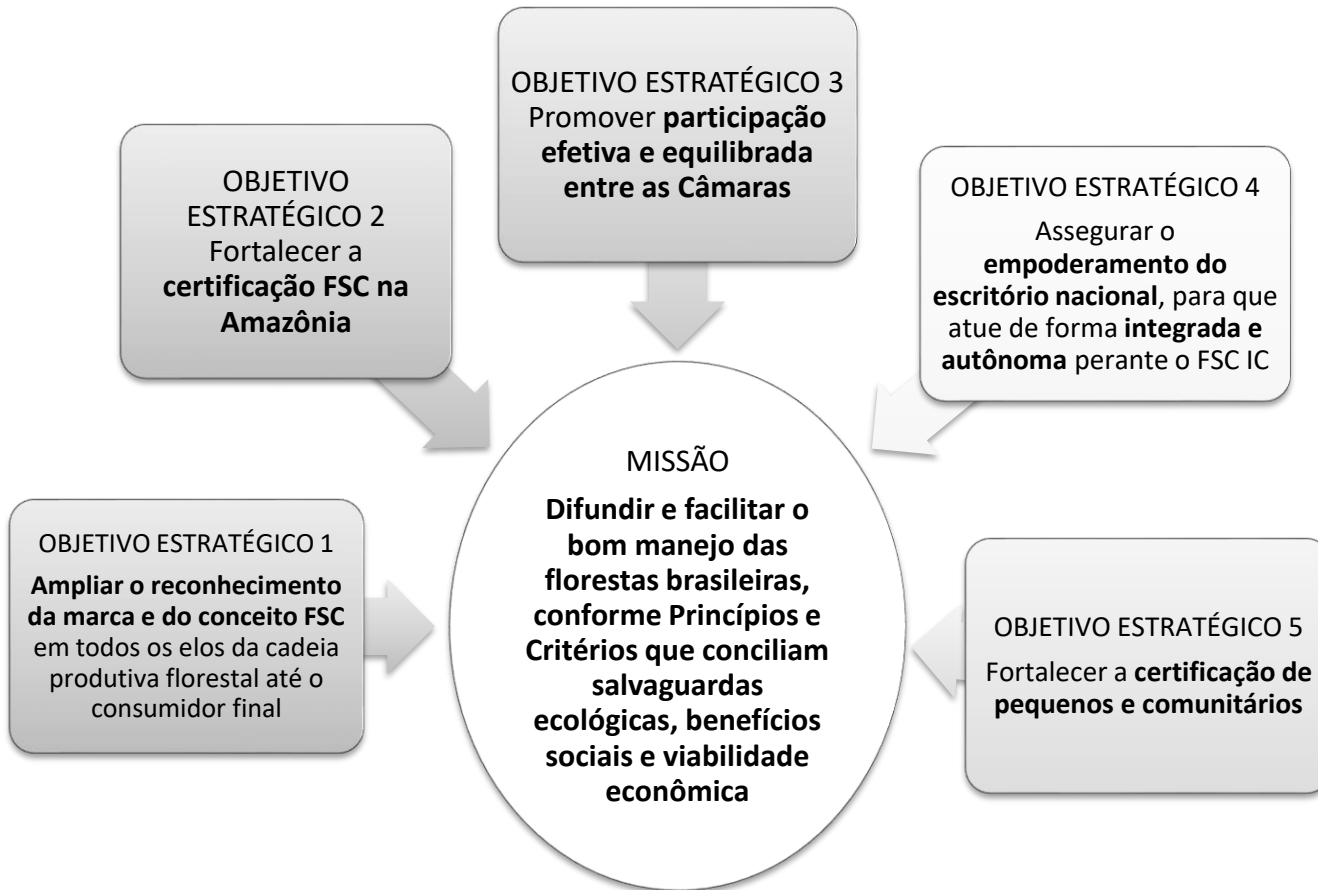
OBJETIVO ESTRATÉGICO 3
Promover **participação efetiva e equilibrada entre as Câmaras**

OBJETIVO ESTRATÉGICO 2
Fortalecer a **certificação FSC na Amazônia**

OBJETIVO ESTRATÉGICO 4
Assegurar o **empoderamento do escritório nacional**, para que atue de forma **integrada e autônoma** perante o FSC IC

MISSÃO
**Difundir e facilitar o bom manejo das florestas brasileiras, conforme Princípios e Critérios que conciliam salvaguardas ecológicas, benefícios sociais e viabilidade econômica**

OBJETIVO ESTRATÉGICO 1
**Ampliar o reconhecimento da marca e do conceito FSC** em todos os elos da cadeia produtiva florestal até o consumidor final

OBJETIVO ESTRATÉGICO 5
Fortalecer a **certificação de pequenos e comunitários**